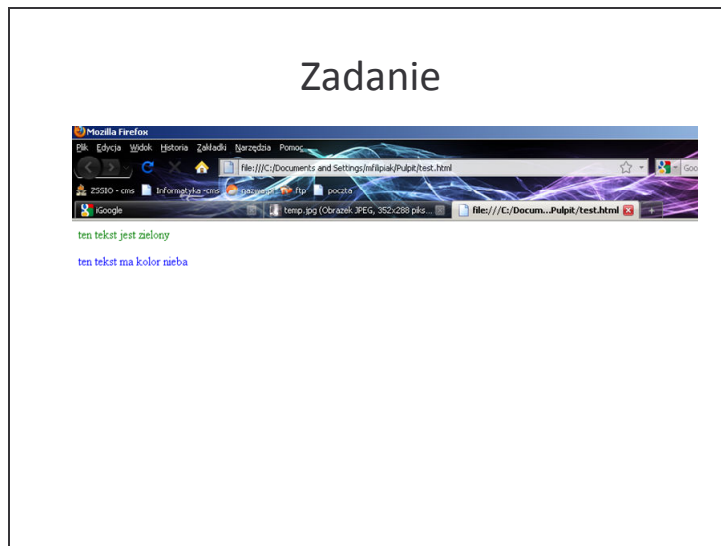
Zadanie

Mozilla Firefox

Plik Edycja Widok Historia Zakładki Narzędzia Pomoc

file:///C:/Documents and Settings/mfilipiak/Pulpit/test.html

Goo

ZSS10 - cms Informatyka -cms gazeta.pl ftp poczta

iGoogle

temp.jpg (Obrazek JPEG, 352x288 piks...

file:///C:/Docum...Pulpit/test.html

ten tekst jest zielony

ten tekst ma kolor nieba